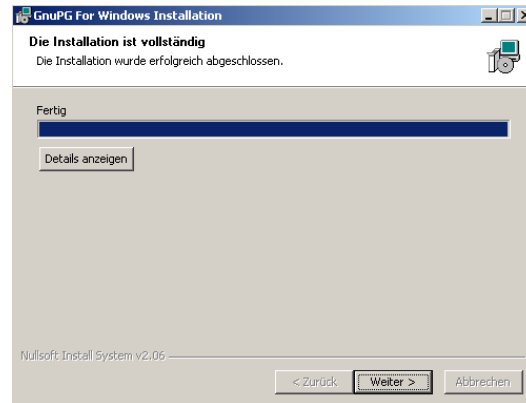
GnuPG For Windows Installation

Die Installation ist vollständig
Die Installation wurde erfolgreich abgeschlossen.

Fertig

Details anzeigen

Nullsoft Install System v2.06

< Zurück | Weiter > | Abbrechen